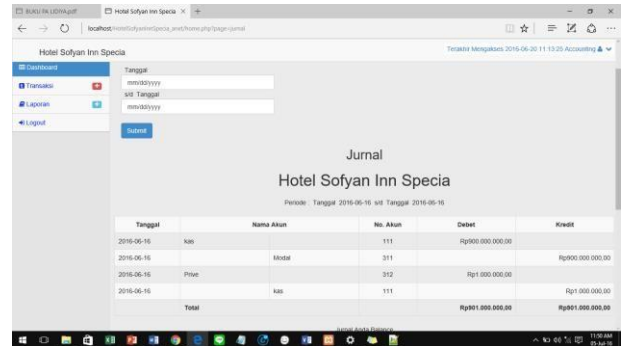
BUKU PA LIDYA.pdf

Hotel Sofyan Inn Specia ×

localhost/HotelSofyanInnSpecia_jewti/home.php?page=jurnal

Hotel Sofyan Inn Specia

Terakhir Mengakses 2016-06-20 11:13:20 Accounting

Dashboard

Transaksi

Laporan

Logout

Tanggal

mm/dd/yyyy

s/d Tanggal

mm/dd/yyyy

Submit

Jurnal

Hotel Sofyan Inn Specia

Periode : Tanggal 2016-06-16 s/d Tanggal 2016-06-16

| Tanggal | Nama Akun | | No. Akun | Debet | Kredit |
|---|---|---|---|---|---|
| 2016-06-16 | kas | | 111 | Rp900.000.000,00 | |
| 2016-06-16 | | Modal | 311 | | Rp900.000.000,00 |
| 2016-06-16 | Prive | | 312 | Rp1.000.000,00 | |
| 2016-06-16 | | kas | 111 | | Rp1.000.000,00 |
| | Total | | | Rp901.000.000,00 | Rp901.000.000,00 |

Jumlah Anda Balance

11:50 AM
05-Jul-16